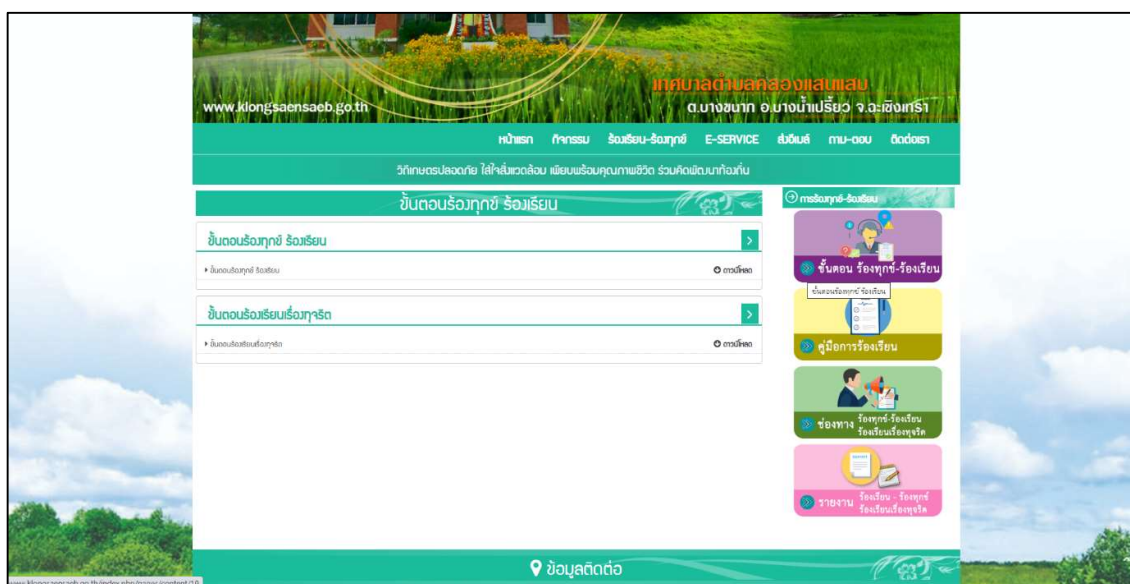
www.klongsaensaeb.go.th

เทศบาลตำบลคลองแสนแสบ
ต.บางขนาก อ.บางน้ำเปรี้ยว จ.ฉะเชิงเทรา

หน้าแรก กิจกรรม ร้องเรียน-ร้องทุกข์ E-SERVICE ส่งอีเมล์ ถาม-ตอบ ติดต่อเรา

วิถีเกษตรปลอดภัย ใส่ใจสิ่งแวดล้อม เพียบพร้อมคุณภาพชีวิต ร่วมคิดพัฒนาท้องถิ่น

ขั้นตอนร้องทุกข์ ร้องเรียน

ขั้นตอนร้องทุกข์ ร้องเรียน

ขั้นตอนร้องทุกข์ ร้องเรียน ดาวน์โหลด

ขั้นตอนร้องเรียนเรื่องทุจริต

ขั้นตอนร้องเรียนเรื่องทุจริต ดาวน์โหลด

การร้องทุกข์-ร้องเรียน

ขั้นตอน ร้องทุกข์-ร้องเรียน

ขั้นตอนร้องทุกข์ ร้องเรียน

คู่มือการร้องเรียน

ช่องทาง ร้องทุกข์-ร้องเรียน ร้องเรียนเรื่องทุจริต

รายงาน ร้องเรียน - ร้องทุกข์ ร้องเรียนเรื่องทุจริต

ข้อมูลติดต่อ

www.klongsaensaeb.go.th/index.php/pages/content/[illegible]